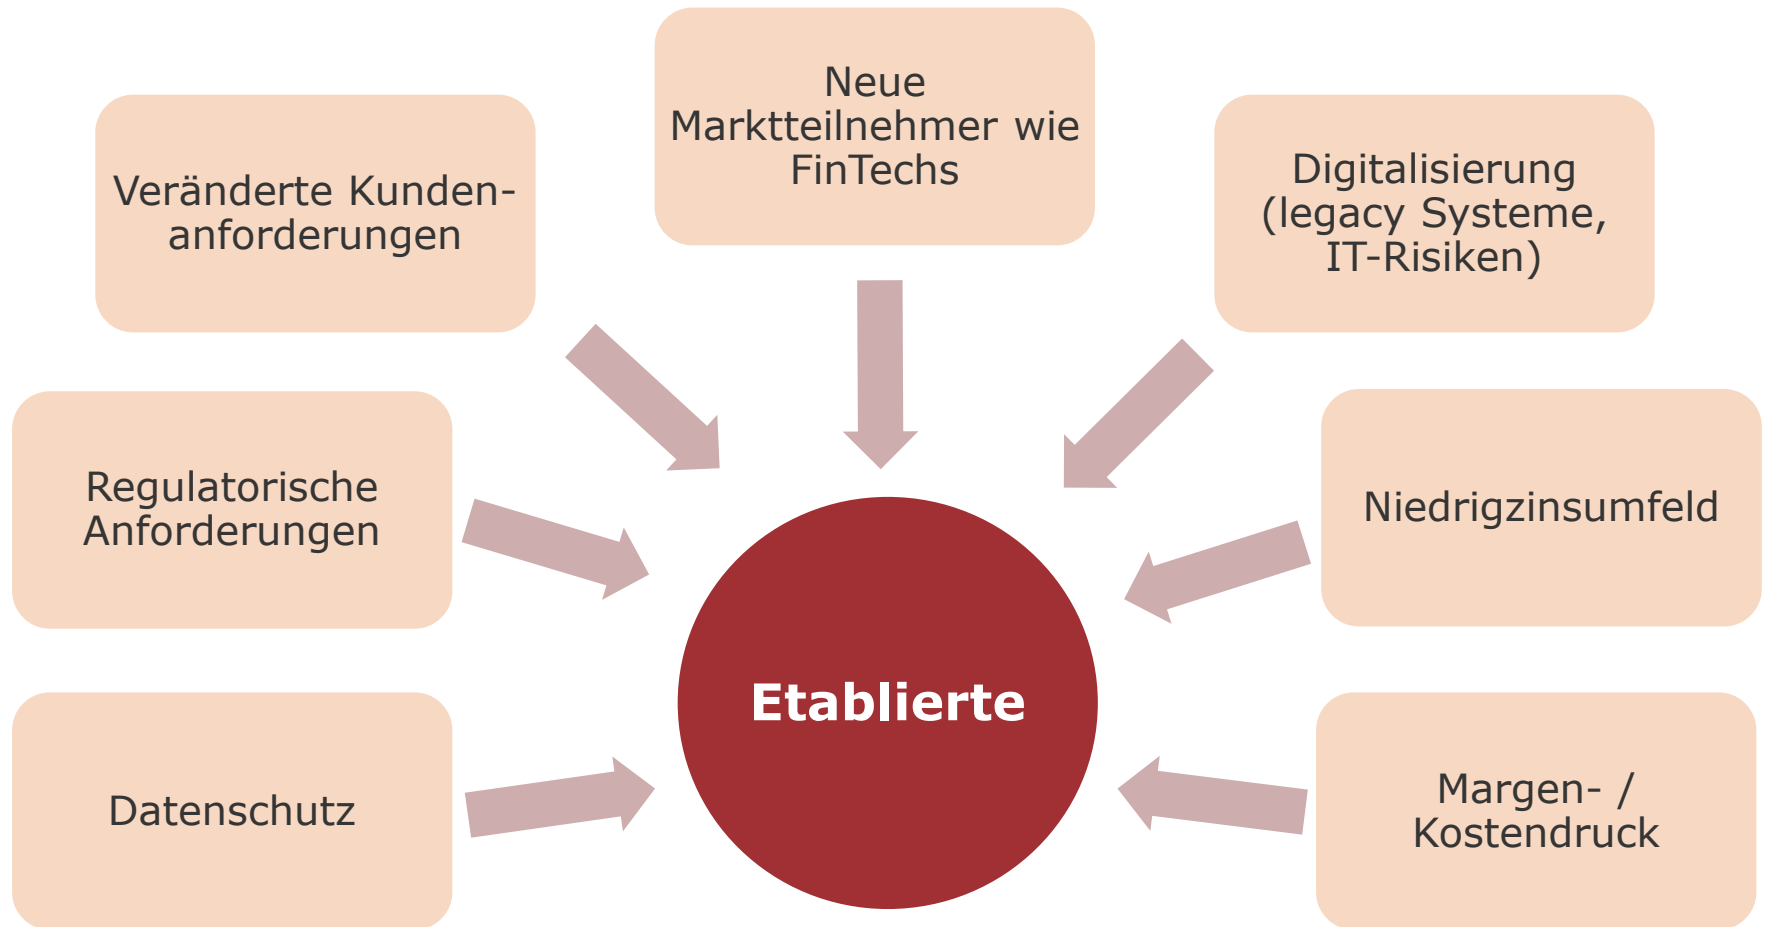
Veränderte Kundenanforderungen

Neue Marktteilnehmer wie FinTechs

Digitalisierung (legacy Systeme, IT-Risiken)

Regulatorische Anforderungen

Niedrigzinsumfeld

Etablierte

Datenschutz

Margen- / Kostendruck